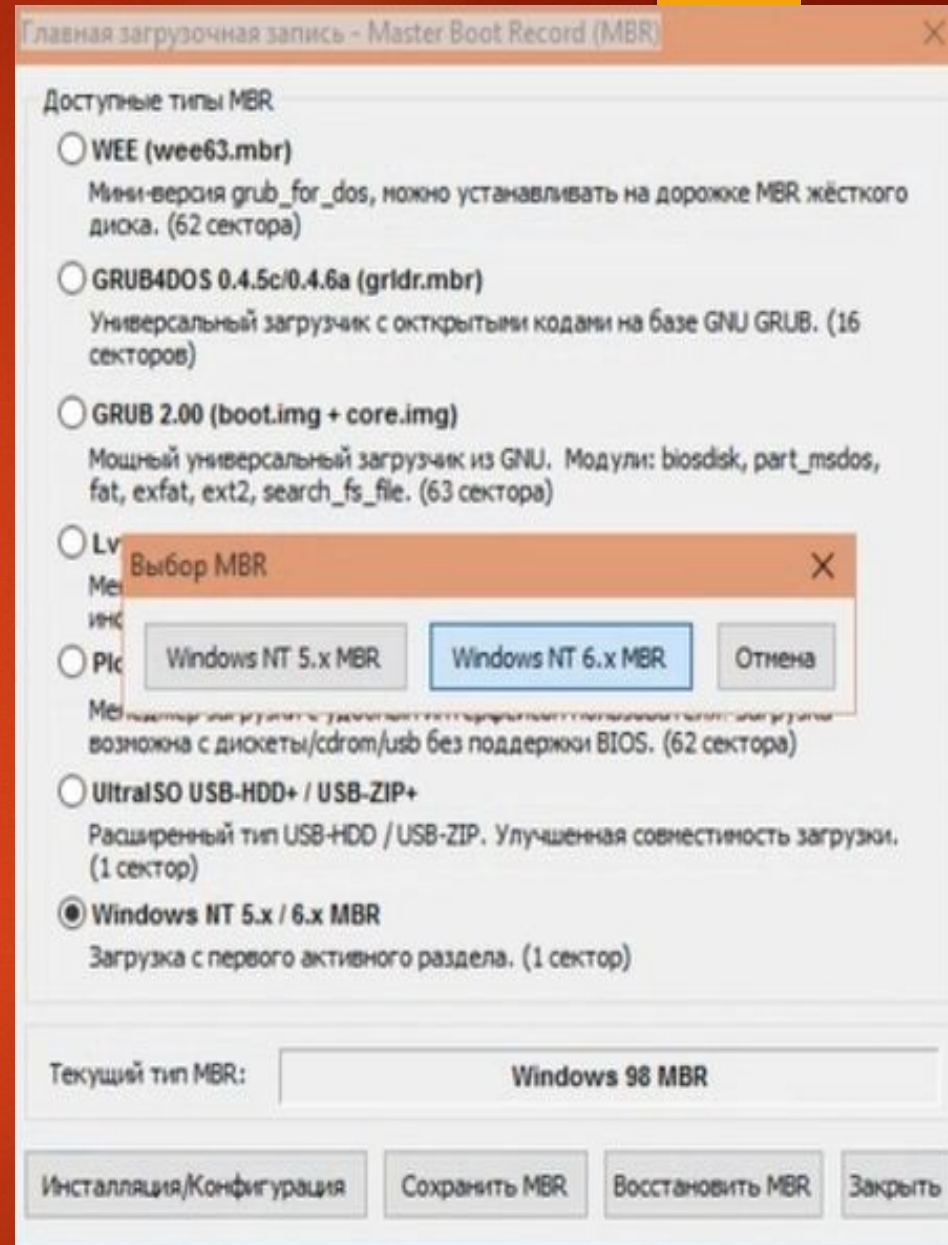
Главная загрузочная запись - Master Boot Record (MBR)

Доступные типы MBR

WEE (wee63.mbr)

Мини-версия grub_for_dos, можно устанавливать на дорожке MBR жёсткого диска. (62 сектора)

GRUB4DOS 0.4.5c/0.4.6a (grldr.mbr)

Универсальный загрузчик с окткрытыми кодами на базе GNU GRUB. (16 секторов)

GRUB 2.00 (boot.img + core.img)

Мощный универсальный загрузчик из GNU. Модули: biosdisk, part_msdos, fat, exfat, ext2, search_fs_file. (63 сектора)

Lv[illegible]

Ме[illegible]

ин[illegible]

Выбор MBR

Windows NT 5.x MBR

Windows NT 6.x MBR

Отмена

Plo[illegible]

Ме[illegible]

возможна с дискеты/cdrom/usb без поддержки BIOS. (62 сектора)

UltraISO USB-HDD+ / USB-ZIP+

Расширенный тип USB-HDD / USB-ZIP. Улучшенная совместимость загрузки. (1 сектор)

Windows NT 5.x / 6.x MBR

Загрузка с первого активного раздела. (1 сектор)

Текущий тип MBR:

Windows 98 MBR

Инсталляция/Конфигурация

Сохранить MBR

Восстановить MBR

Закрыть